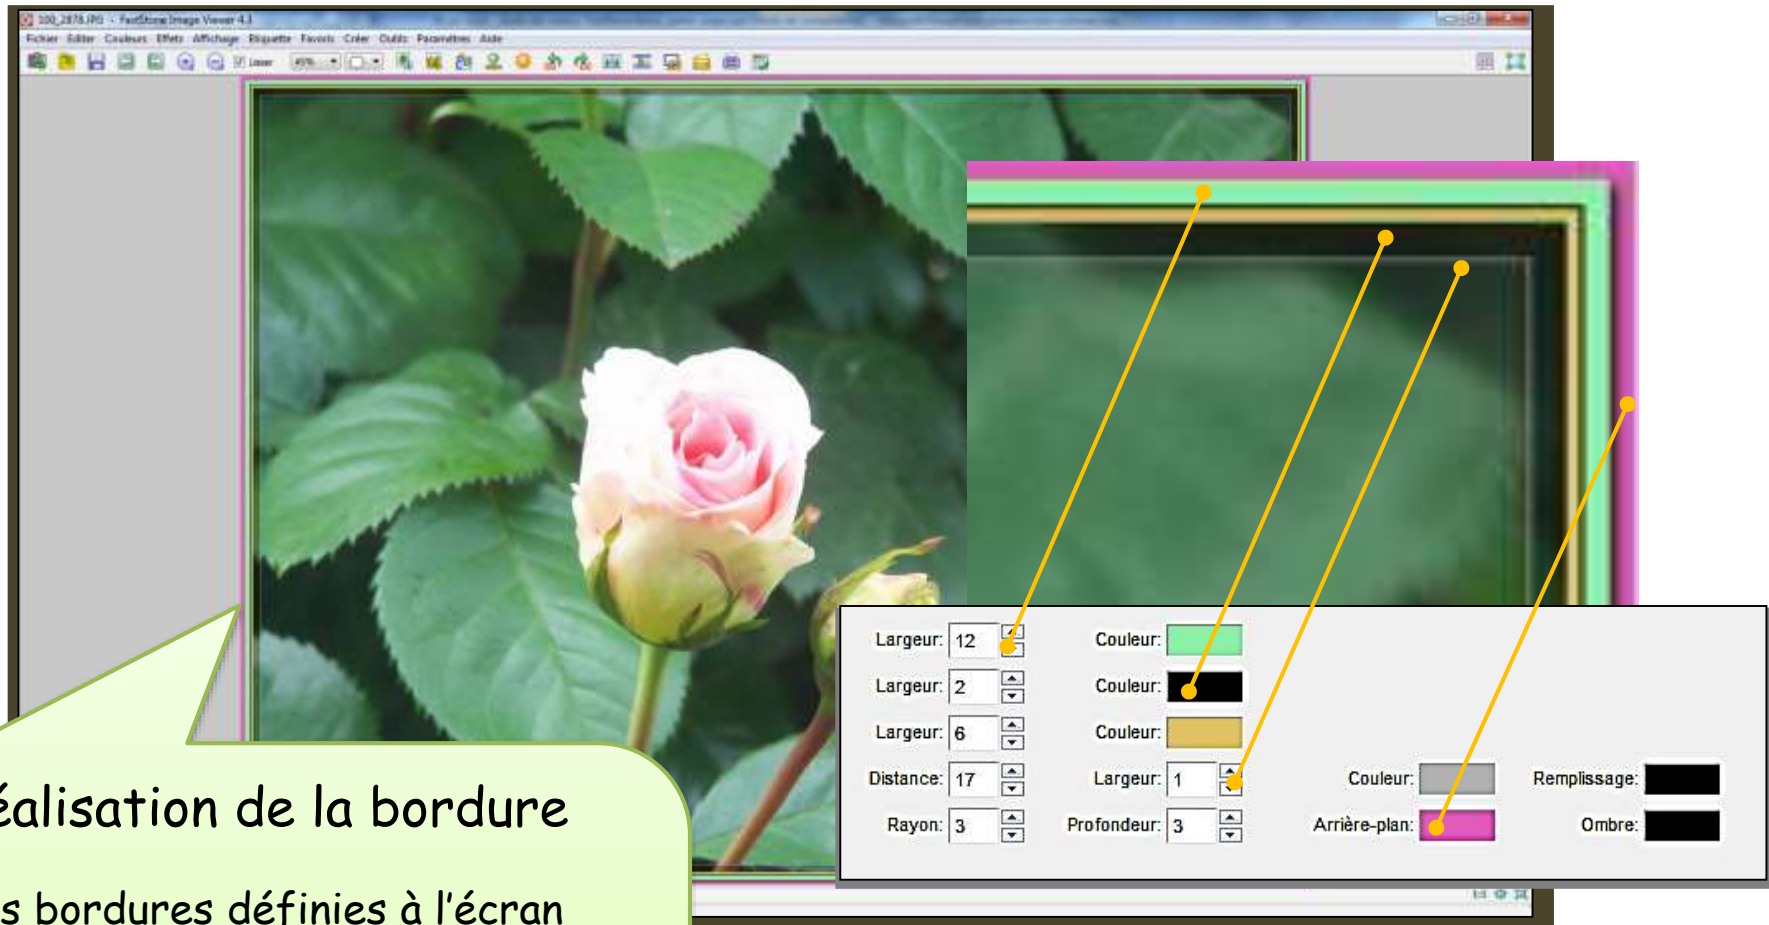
100_2878.JPG - FastStone Image Viewer 4.3

Fichier Editer Couleurs Effets Affichage Etiquette Favoris Créer Outils Paramètres Aide

Lisser

Largeur: 12
Couleur:
Largeur: 2
Couleur:
Largeur: 6
Couleur:
Distance: 17
Largeur: 1
Couleur:
Remplissage:
Rayon: 3
Profondeur: 3
Arrière-plan:
Ombre:

éalisation de la bordure

s bordures définies à l'écran